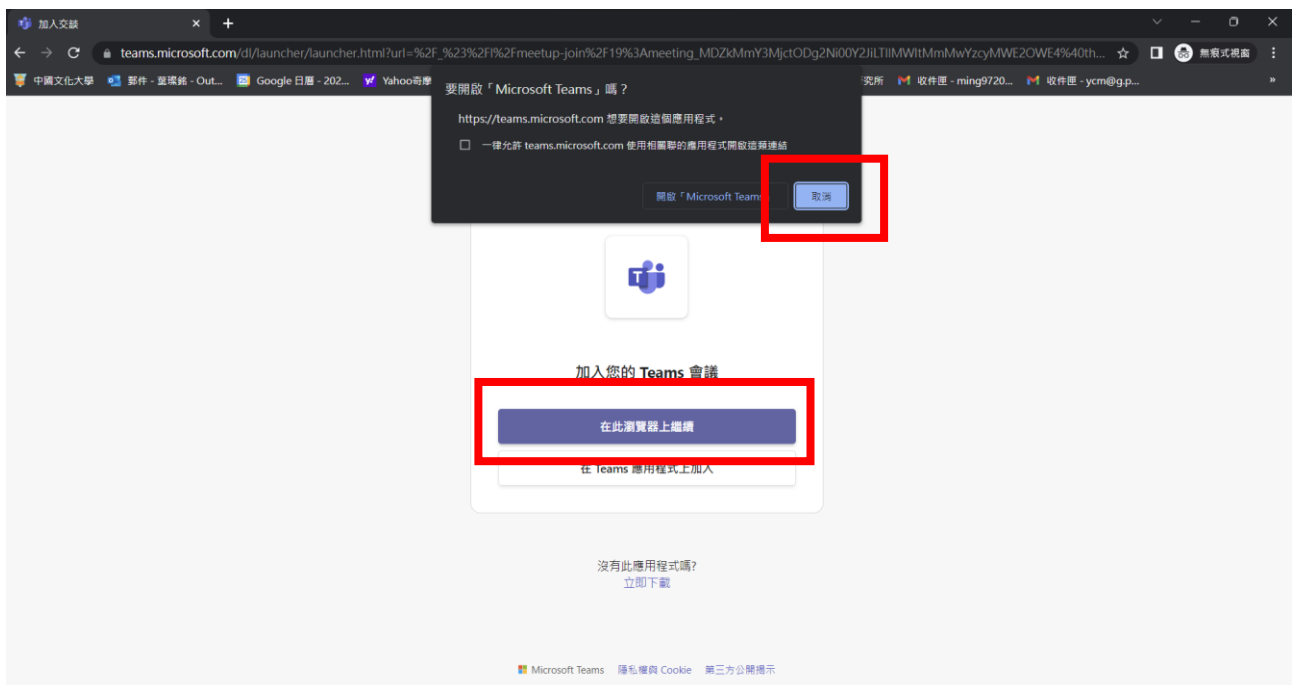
加入交談 ×

teams.microsoft.com/dl/launcher/launcher.html?url=%2F_%23%2Fl%2Fmeetup-join%2F19%3Ameeting_MDZkMmY3MjctODg2Ni00Y2JiLTliMWItMmMwYzcyMWE2OWE4%40th...

無痕式視窗

中國文化大學 郵件 - 葉瑛銘 - Out... Google 日曆 - 202... Yahoo奇摩 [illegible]究所 收件匣 - ming9720... 收件匣 - ycm@g.p...

要開啟「Microsoft Teams」嗎？

https://teams.microsoft.com 想要開啟這個應用程式。

一律允許 teams.microsoft.com 使用相關聯的應用程式開啟這類連結

開啟「Microsoft Teams

取消

加入您的 Teams 會議

在此瀏覽器上繼續

在 Teams 應用程式上加入

沒有此應用程式嗎?
立即下載

Microsoft Teams 隱私權與 Cookie 第三方公開揭示